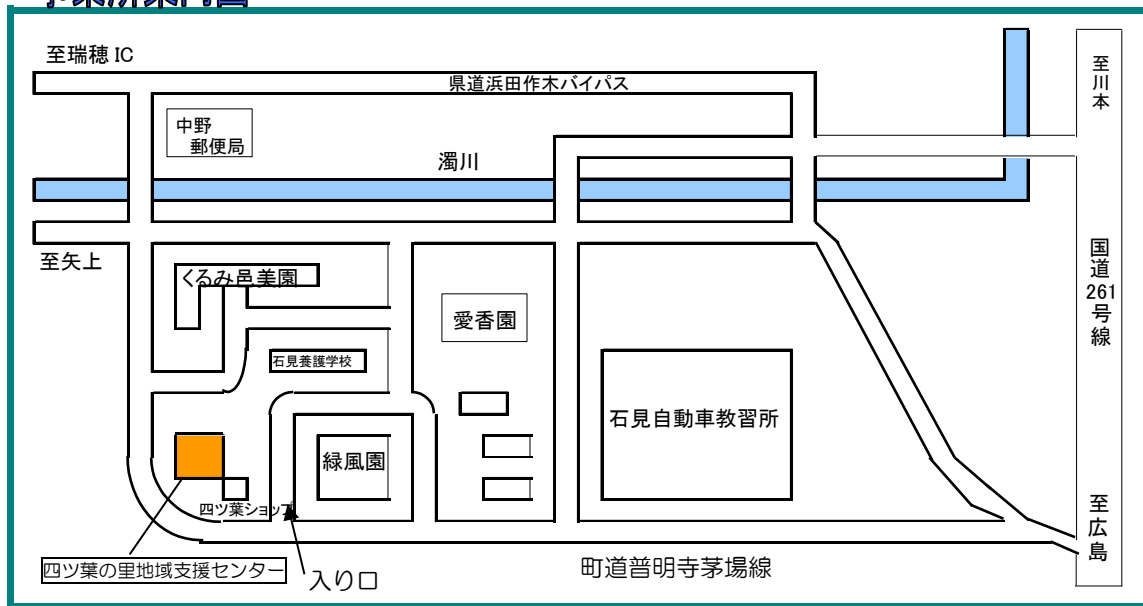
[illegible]

至瑞穂 IC

県道浜田作木バイパス

至川本

中野郵便局

濁川

至矢上

くるみ邑美園

愛香園

国道261号線

石見養護学校

石見自動車教習所

緑風園

四ツ葉ショップ

至広島

四ツ葉の里地域支援センター

入り口

町道普明寺茅場線